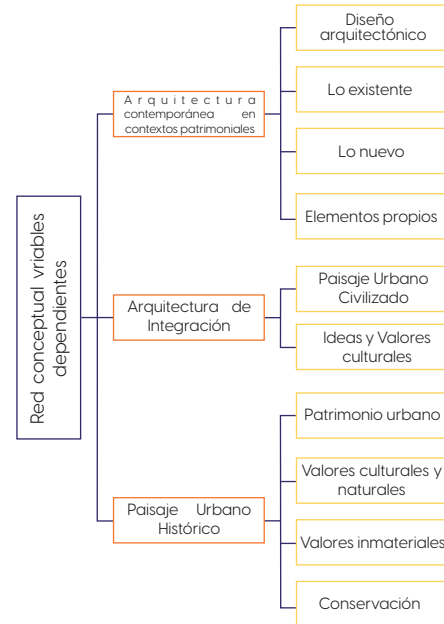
Red conceptual vriables dependientes

Arquitectura contemporánea en contextos patrimoniales

Diseño arquitectónico

Lo existente

Lo nuevo

Elementos propios

Arquitectura de Integración

Paisaje Urbano Civilizado

Ideas y Valores culturales

Paisaje Urbano Histórico

Patrimonio urbano

Valores culturales y naturales

Valores inmateriales

Conservación